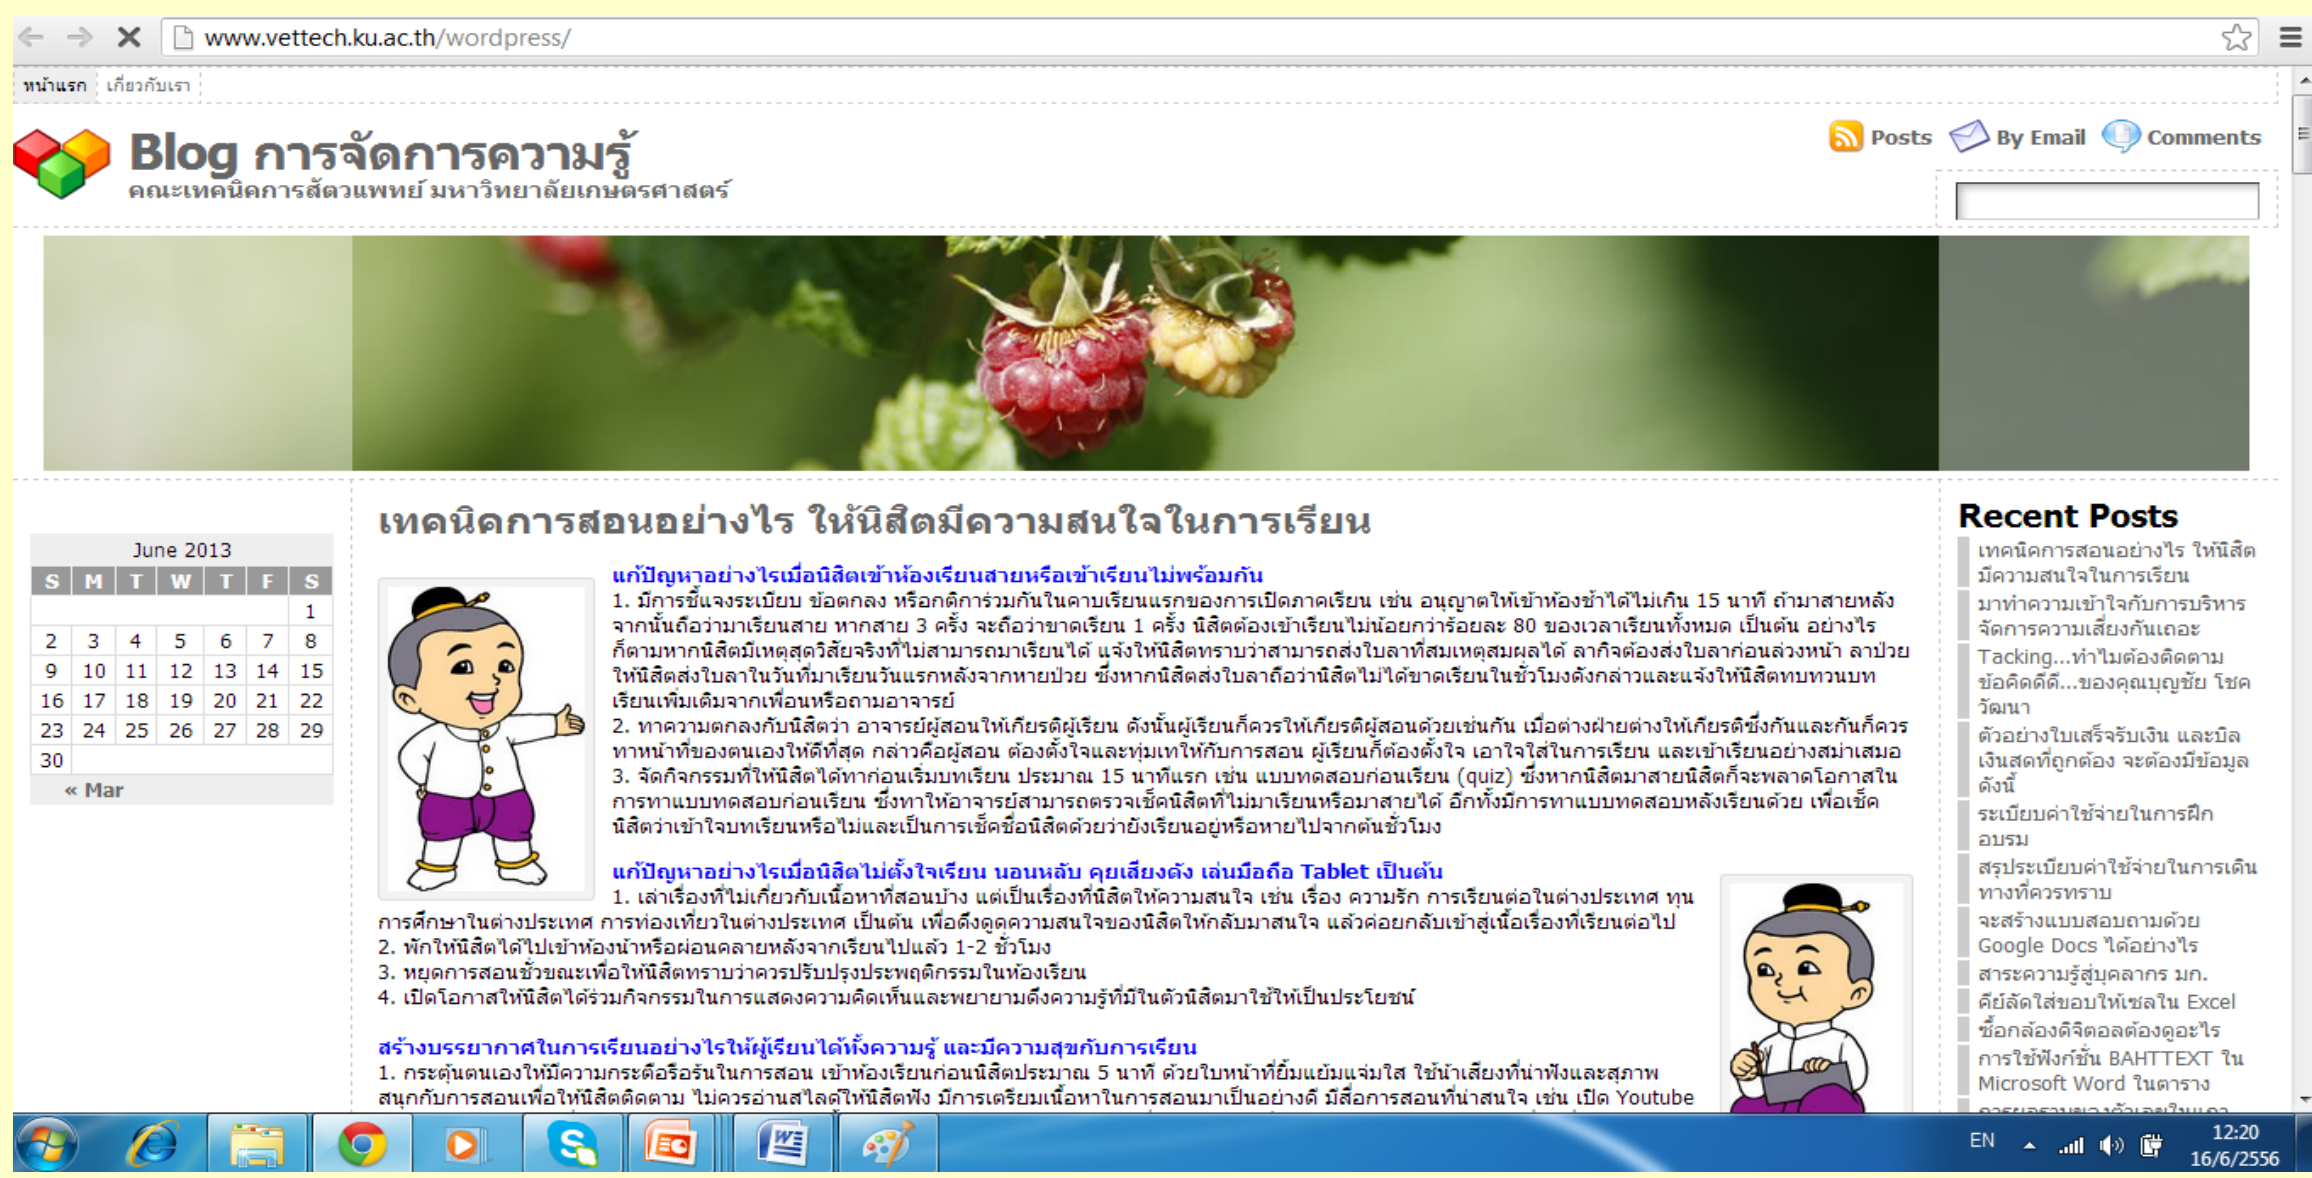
www.vettech.ku.ac.th/wordpress/

หน้าแรก เกี่ยวกับเรา

Blog การจัดการความรู้
คณะเทคนิคการสัตวแพทย์ มหาวิทยาลัยเกษตรศาสตร์

Posts By Email Comments

June 2013

| S | M | T | W | T | F | S |
|---|---|---|---|---|---|---|
| | | | | | | 1 |
| 2 | 3 | 4 | 5 | 6 | 7 | 8 |
| 9 | 10 | 11 | 12 | 13 | 14 | 15 |
| 16 | 17 | 18 | 19 | 20 | 21 | 22 |
| 23 | 24 | 25 | 26 | 27 | 28 | 29 |
| 30 | | | | | | |

« Mar

เทคนิคการสอนอย่างไร ให้นิสิตมีความสนใจในการเรียน

แก้ปัญหาอย่างไรเมื่อนิสิตเข้าห้องเรียนสายหรือเข้าเรียนไม่พร้อมกัน
1. มีการชี้แจงระเบียบ ข้อตกลง หรือกติการ่วมกันในคาบเรียนแรกของการเปิดภาคเรียน เช่น อนุญาตให้เข้าห้องช้าได้ไม่เกิน 15 นาที ถ้ามาสายหลังจากนั้นถือว่ามาเรียนสาย หากสาย 3 ครั้ง จะถือว่าขาดเรียน 1 ครั้ง นิสิตต้องเข้าเรียนไม่น้อยกว่าร้อยละ 80 ของเวลาเรียนทั้งหมด เป็นต้น อย่างไรก็ตามหากนิสิตมีเหตุสุดวิสัยจริงที่ไม่สามารถมาเรียนได้ แจ้งให้นิสิตทราบว่าสามารถส่งใบลาที่สมเหตุสมผลได้ ลากิจต้องส่งใบลาก่อนล่วงหน้า ลาป่วยให้นิสิตส่งใบลาในวันที่มาเรียนวันแรกหลังจากหายป่วย ซึ่งหากนิสิตส่งใบลาถือว่านิสิตไม่ได้ขาดเรียนในชั่วโมงดังกล่าวและแจ้งให้นิสิตทบทวนบทเรียนเพิ่มเติมจากเพื่อนหรือถามอาจารย์
2. ทำความตกลงกับนิสิตว่า อาจารย์ผู้สอนให้เกียรติผู้เรียน ดังนั้นผู้เรียนก็ควรให้เกียรติผู้สอนด้วยเช่นกัน เมื่อต่างฝ่ายต่างให้เกียรติซึ่งกันและกันก็ควรทำหน้าที่ของตนเองให้ดีที่สุด กล่าวคือผู้สอน ต้องตั้งใจและทุ่มเทให้กับการสอน ผู้เรียนก็ต้องตั้งใจ เอาใจใส่ในการเรียน และเข้าเรียนอย่างสม่ำเสมอ
3. จัดกิจกรรมที่ให้นิสิตได้ทำก่อนเริ่มบทเรียน ประมาณ 15 นาทีแรก เช่น แบบทดสอบก่อนเรียน (quiz) ซึ่งหากนิสิตมาสายนิสิตก็จะพลาดโอกาสในการทำแบบทดสอบก่อนเรียน ซึ่งทำให้อาจารย์สามารถตรวจเช็คนิสิตที่ไม่มาเรียนหรือมาสายได้ อีกทั้งมีการทำแบบทดสอบหลังเรียนด้วย เพื่อเช็คนิสิตว่าเข้าใจบทเรียนหรือไม่และเป็นการเช็คชื่อนิสิตด้วยว่ายังเรียนอยู่หรือหายไปจากต้นชั่วโมง

แก้ปัญหาอย่างไรเมื่อนิสิตไม่ตั้งใจเรียน นอนหลับ คุยเสียงดัง เล่นมือถือ Tablet เป็นต้น
1. เล่าเรื่องที่ไม่เกี่ยวกับเนื้อหาที่สอนบ้าง แต่เป็นเรื่องที่นิสิตให้ความสนใจ เช่น เรื่อง ความรัก การเรียนต่อในต่างประเทศ ทุนการศึกษาในต่างประเทศ การท่องเที่ยวในต่างประเทศ เป็นต้น เพื่อดึงดูดความสนใจของนิสิตให้กลับมาสนใจ แล้วค่อยกลับเข้าสู่เนื้อเรื่องที่เรียนต่อไป
2. พักให้นิสิตได้ไปเข้าห้องน้ำหรือผ่อนคลายหลังจากเรียนไปแล้ว 1-2 ชั่วโมง
3. หยุดการสอนชั่วขณะเพื่อให้นิสิตทราบว่าควรปรับปรุงประพฤติกรรมในห้องเรียน
4. เปิดโอกาสให้นิสิตได้ร่วมกิจกรรมในการแสดงความคิดเห็นและพยายามดึงความรู้ที่มีในตัวนิสิตมาใช้ให้เป็นประโยชน์

สร้างบรรยากาศในการเรียนอย่างไรให้ผู้เรียนได้ทั้งความรู้ และมีความสุขกับการเรียน
1. กระตุ้นตนเองให้มีความกระตือรือร้นในการสอน เข้าห้องเรียนก่อนนิสิตประมาณ 5 นาที ด้วยใบหน้าที่ยิ้มแย้มแจ่มใส ใช้น้ำเสียงที่น่าฟังและสุภาพ สนุกกับการสอนเพื่อให้นิสิตติดตาม ไม่ควรอ่านสไลด์ให้นิสิตฟัง มีการเตรียมเนื้อหาในการสอนมาเป็นอย่างดี มีสื่อการสอนที่น่าสนใจ เช่น เปิด Youtube

Recent Posts
เทคนิคการสอนอย่างไร ให้นิสิตมีความสนใจในการเรียน
มาทำความเข้าใจกับการบริหารจัดการความเสี่ยงกันเถอะ
Tacking...ทำไมต้องติดตาม ข้อคิดดีดี...ของคุณบุญชัย โชควัฒนา
ตัวอย่างใบเสร็จรับเงิน และบิลเงินสดที่ถูกต้อง จะต้องมีข้อมูลดังนี้
ระเบียบค่าใช้จ่ายในการฝึกอบรม
สรุประเบียบค่าใช้จ่ายในการเดินทางที่ควรทราบ
จะสร้างแบบสอบถามด้วย Google Docs ได้อย่างไร
สาระความรู้สู่บุคลากร มก.
คีย์ลัดใส่ขอบให้เซลใน Excel
ซื้อกล้องดิจิตอลต้องดูอะไร
การใช้ฟังก์ชั่น BAHTTEXT ใน Microsoft Word ในตาราง
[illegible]

EN 12:20 16/6/2556